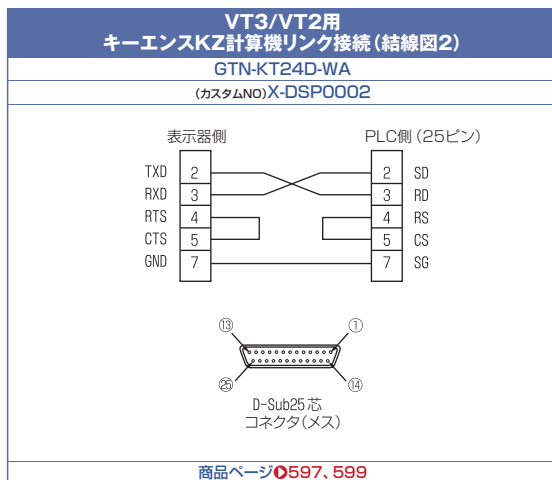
VT3/VT2用
キーエンスKZ計算機リンク接続(結線図2)

GTN-KT24D-WA

(カスタムNO)X-DSP0002

表示器側

PLC側(25ピン)

| | | | |
|---|---|---|---|
| TXD | 2 | 2 | SD |
| RXD | 3 | 3 | RD |
| RTS | 4 | 4 | RS |
| CTS | 5 | 5 | CS |
| GND | 7 | 7 | SG |

⑬ ①

㉕ ⑭

D-Sub25芯
コネクタ(メス)

商品ページ597、599